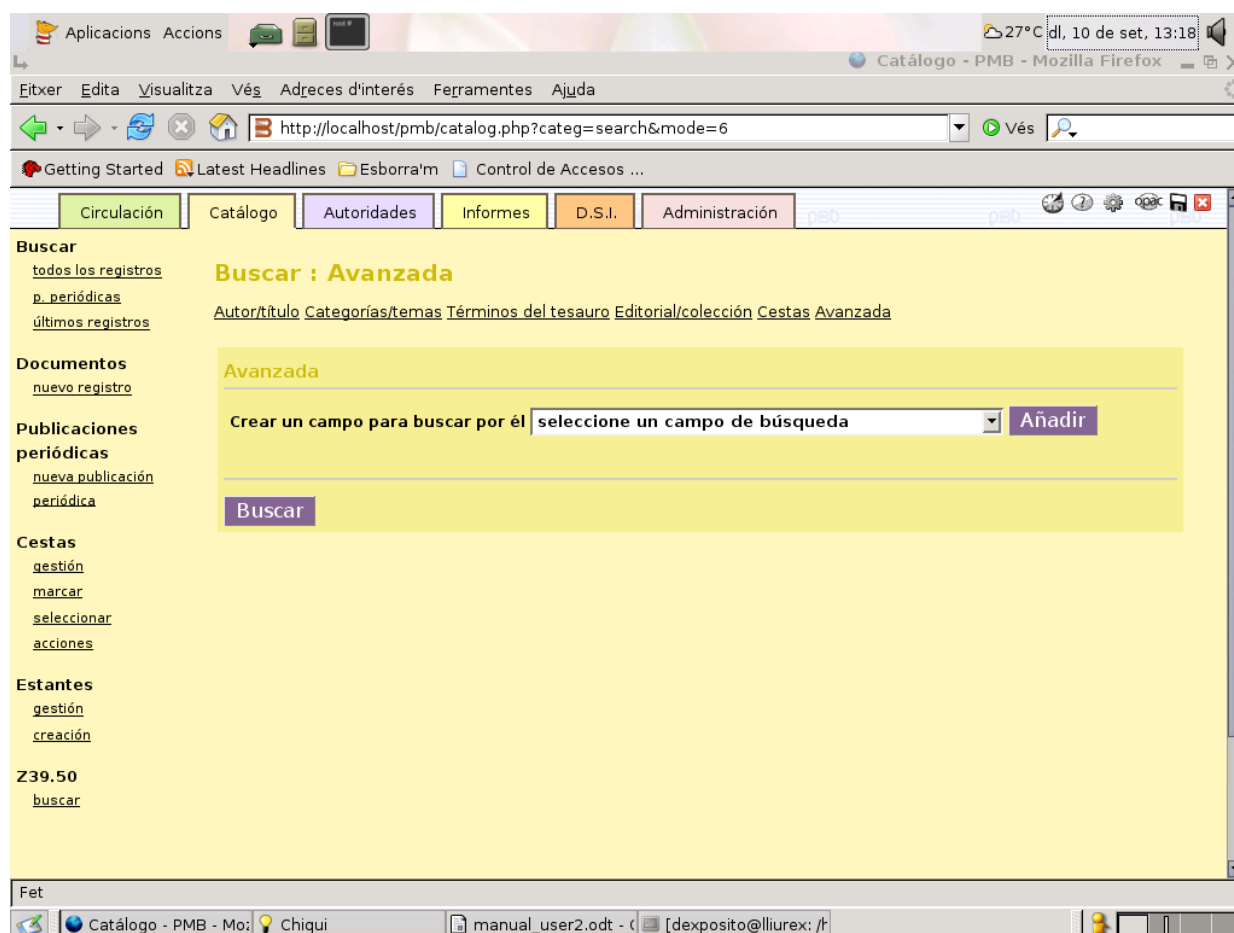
Aplicacions Accions

27°C dl, 10 de set, 13:18

Catálogo - PMB - Mozilla Firefox

Fitxer Edita Visualitza Vés Adreces d'interés Ferramentes Ajuda

http://localhost/pmb/catalog.php?categ=search&mode=6

Vés

Getting Started Latest Headlines Esborra'm Control de Accesos ...

Circulación Catálogo Autoridades Informes D.S.I. Administración

opac

Buscar
todos los registros
p. periódicas
últimos registros

Documentos
nuevo registro

Publicaciones periódicas
nueva publicación periódica

Cestas
gestión
marcar
seleccionar
acciones

Estantes
gestión
creación

Z39.50
buscar

Buscar : Avanzada

Autor/título Categorías/temas Términos del tesauro Editorial/colección Cestas Avanzada

Avanzada

Crear un campo para buscar por él seleccione un campo de búsqueda Añadir

Buscar

Fet

Catálogo - PMB - Mo: Chiqui manual_user2.odt - [dexposito@lliurex: /h